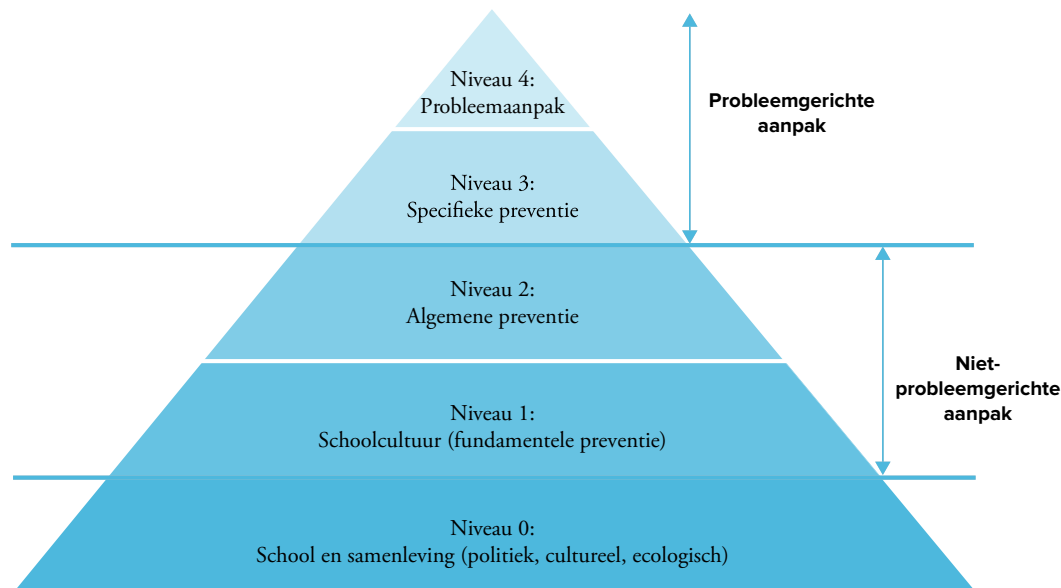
Niveau 4:
Probleemaanpak

Niveau 3:
Specifieke preventie

Probleemgerichte aanpak

Niveau 2:
Algemene preventie

Niveau 1:
Schoolcultuur (fundamentele preventie)

Niet-probleemgerichte aanpak

Niveau 0:
School en samenleving (politiek, cultureel, ecologisch)